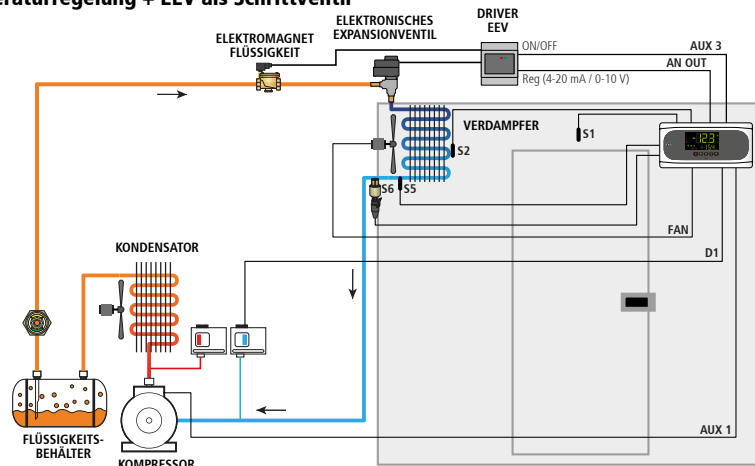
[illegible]eraturregelung + EEV als Schrittventil

ELEKTROMAGNET FLÜSSIGKEIT

ELEKTRONISCHES EXPANSIONVENTIL

DRIVER EEV

ON/OFF

Reg (4-20 mA / 0-10 V)

AUX 3

AN OUT

VERDAMPFER

S1

S2

S6

S5

-123

FAN

D1

KONDENSATOR

FLÜSSIGKEITS-BEHÄLTER

KOMPRESSOR

AUX 1